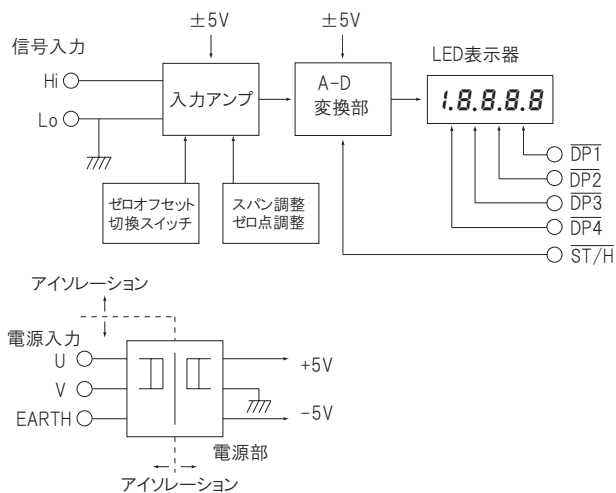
±5V

±5V

信号入力

Hi

Lo

入力アンプ

A-D 変換部

LED表示器

1.8.8.8.8

$\overline{DP1}$

$\overline{DP2}$

$\overline{DP3}$

$\overline{DP4}$

$\overline{ST/H}$

ゼロオフセット 切換スイッチ

スパン調整 ゼロ点調整

アイソレーション

電源入力

U

V

EARTH

+5V

−5V

電源部

アイソレーション